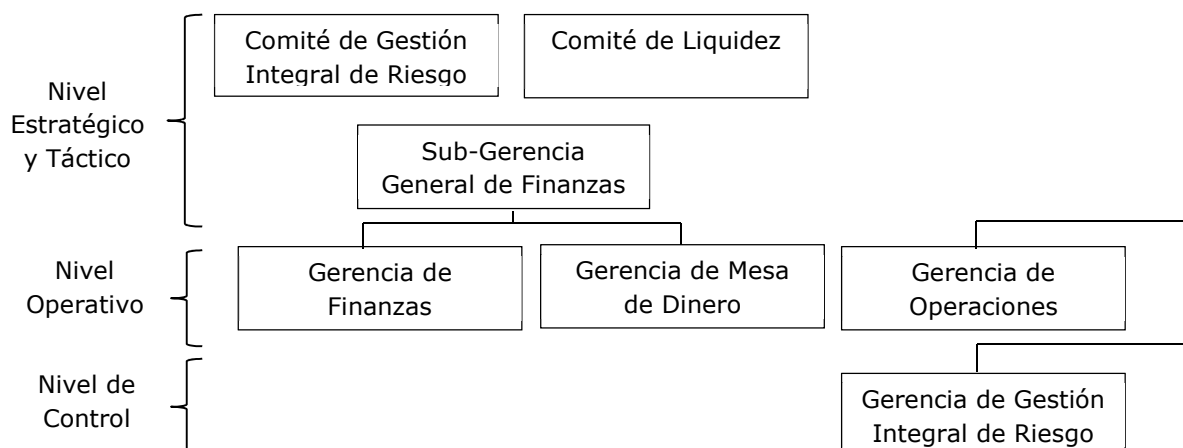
Nivel Estratégico y Táctico

Comité de Gestión Integral de Riesgo

Comité de Liquidez

Sub-Gerencia General de Finanzas

Nivel Operativo

Gerencia de Finanzas

Gerencia de Mesa de Dinero

Gerencia de Operaciones

Nivel de Control

Gerencia de Gestión Integral de Riesgo